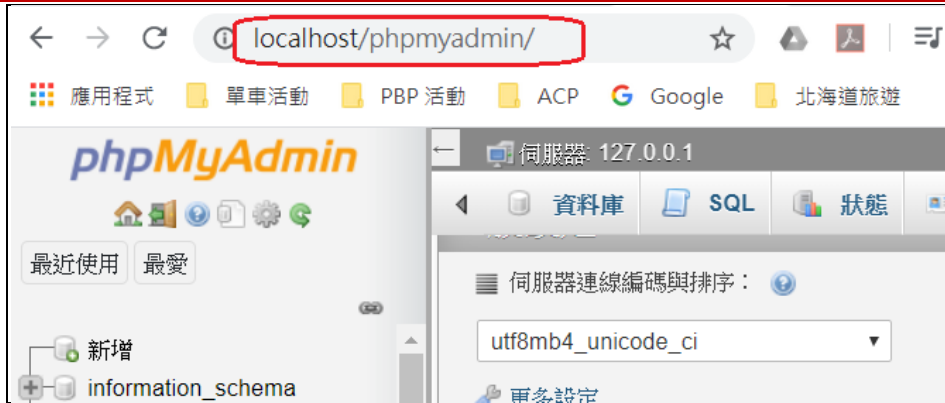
localhost/phpmyadmin/

應用程式 單車活動 PBP 活動 ACP Google 北海道旅遊

phpMyAdmin

最近使用 最愛

新增
information_schema

伺服器: 127.0.0.1

資料庫 SQL 狀態

伺服器連線編碼與排序：

utf8mb4_unicode_ci

更多設定